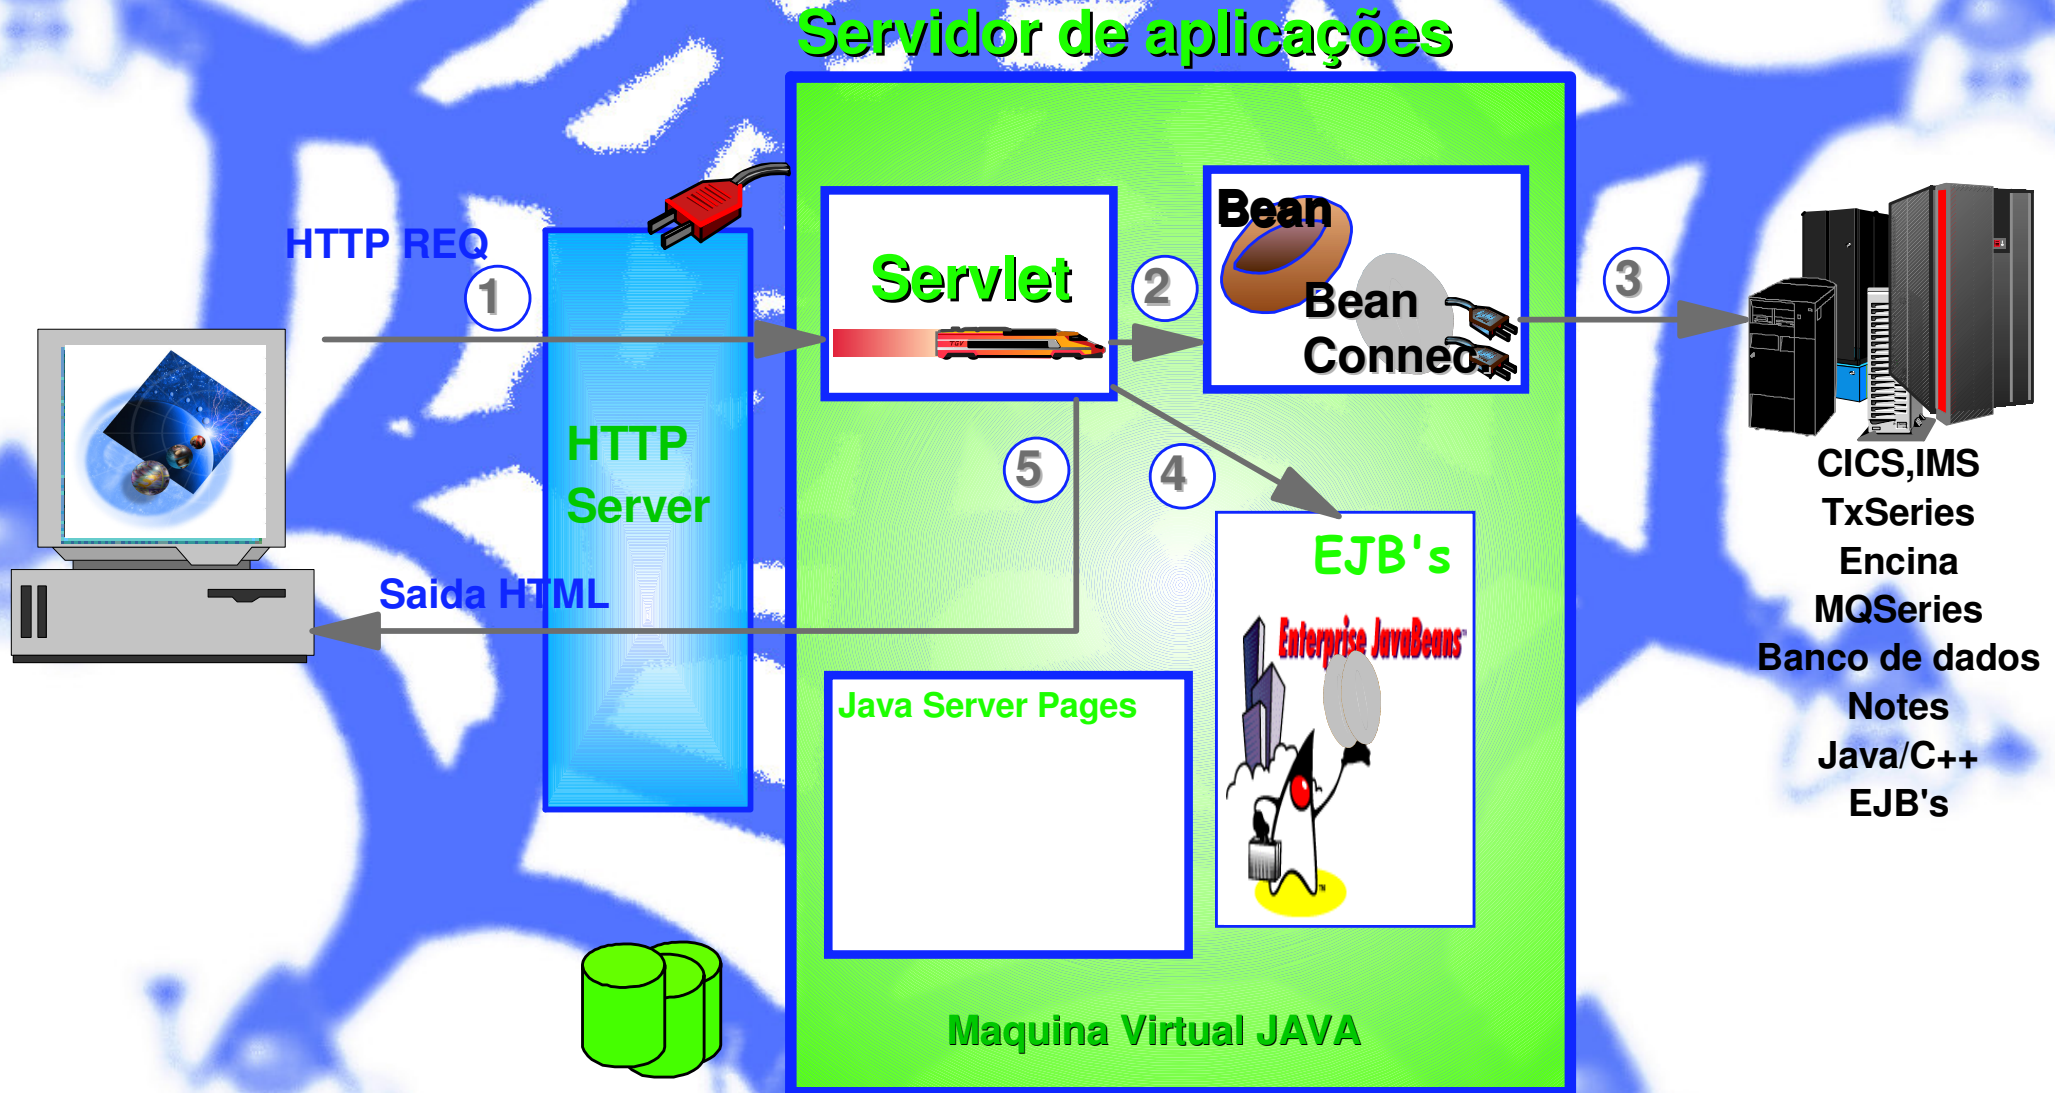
Servidor de aplicações

HTTP REQ

1

HTTP Server

Servlet

2

Bean

Bean Connec

3

CICS,IMS
TxSeries
Encina
MQSeries
Banco de dados
Notes
Java/C++
EJB's

5

4

EJB's

Enterprise JavaBeans

Saida HTML

Java Server Pages

Maquina Virtual JAVA